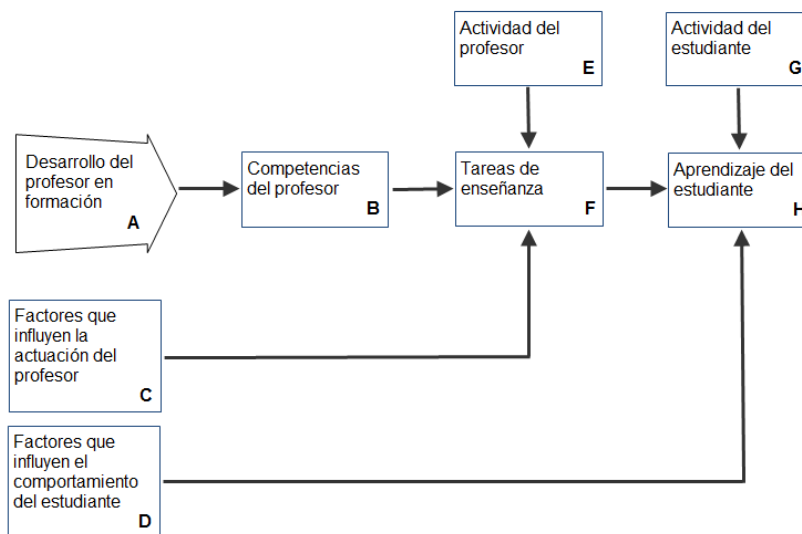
Actividad del profesor
E

Actividad del estudiante
G

Desarrollo del profesor en formación
A

Competencias del profesor
B

Tareas de enseñanza
F

Aprendizaje del estudiante
H

Factores que influyen la actuación del profesor
C

Factores que influyen el comportamiento del estudiante
D